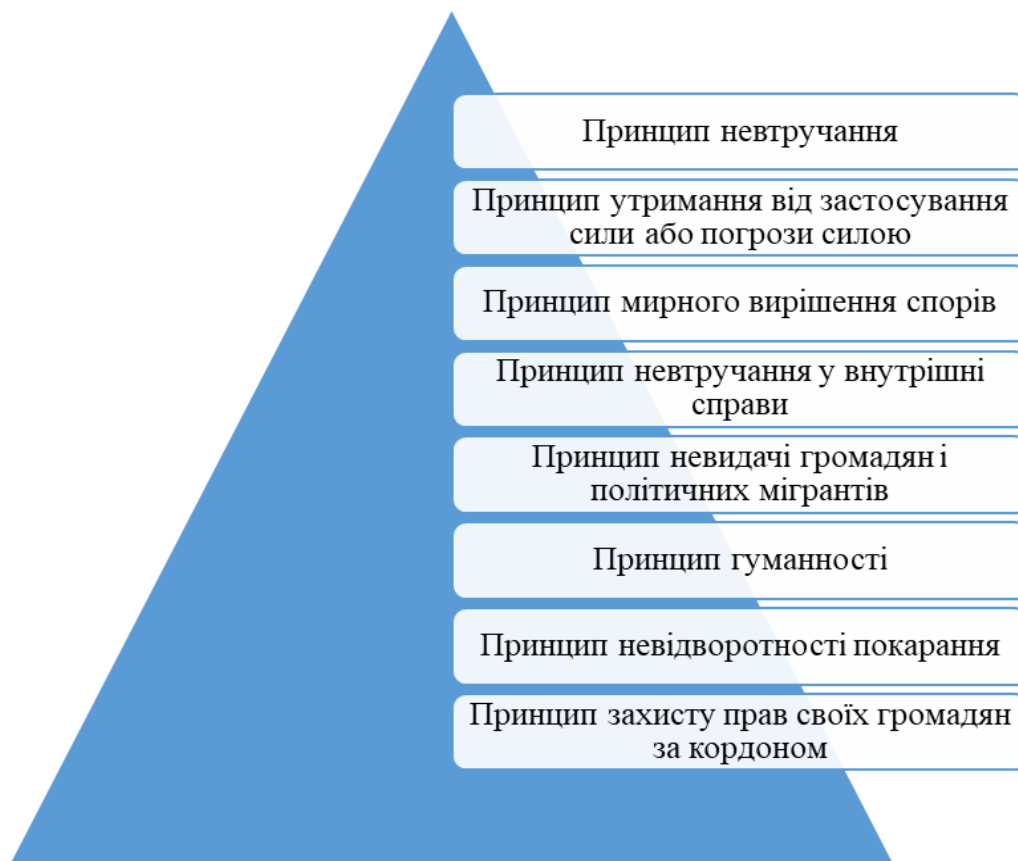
Принцип невтручання

Принцип утримання від застосування сили або погрози силою

Принцип мирного вирішення спорів

Принцип невтручання у внутрішні справи

Принцип невидачі громадян і політичних мігрантів

Принцип гуманності

Принцип невідворотності покарання

Принцип захисту прав своїх громадян за кордоном